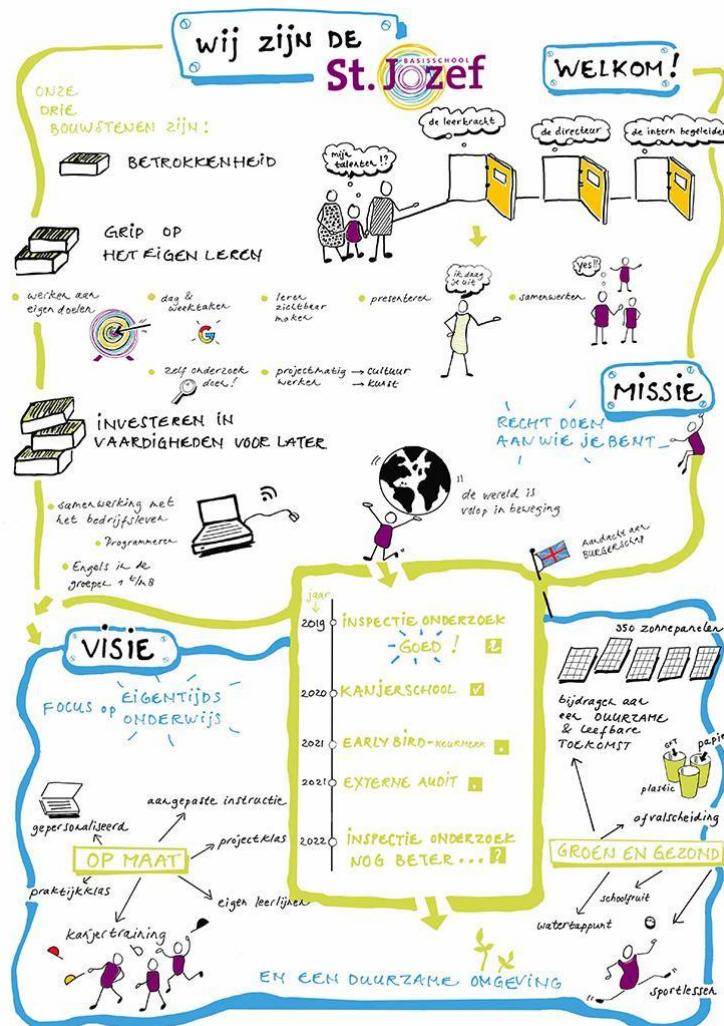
WIJ ZIJN DE BASISSCHOOL St. Jozef

WELKOM!

ONZE DRIE BOUWSTENEN ZIJN:

BETROKKENHEID

GRIP OP HET EIGEN LEREN

werken aan eigen doelen

dag & weektaken

leren zichtbaar maken

presenteren

samenwerken

zelf onderzoek doen!

projectmatig werken → cultuur → kunst

INVESTEREN IN VAARDIGHEDEN VOOR LATER

samenwerking met het bedrijfsleven

Programmeren

Engels in de groepen 1 t/m 8

mijn talenten!?

de leerkracht

de directeur

de intern begeleider

ik daag je uit

yes!!

MISSIE

RECHT DOEN AAN WIE JE BENT

de wereld is volop in beweging

Aandacht aan Burgerschap

jaar

2019 INSPECTIE ONDERZOEK GOED!

2020 KANJERSCHOOL

2021 EARLY BIRD-keurmerk

2021 EXTERNE AUDIT

2022 INSPECTIE ONDERZOEK NOG BETER...?

VISIE

FOCUS OP EIGENTIJDS ONDERWIJS

aangepaste instructie

gepersonaliseerd

OP MAAT

projectklas

praktijkklas

eigen leerlijnen

kanjertraining

350 zonnepanelen

bijdragen aan een DUURZAME & LEEFBARE TOEKOMST

GFT

papier

plastic

afvalscheiding

GROEN EN GEZOND

schoolfruit

watertappunt

sportlessen

EN EEN DUURZAME OMGEVING